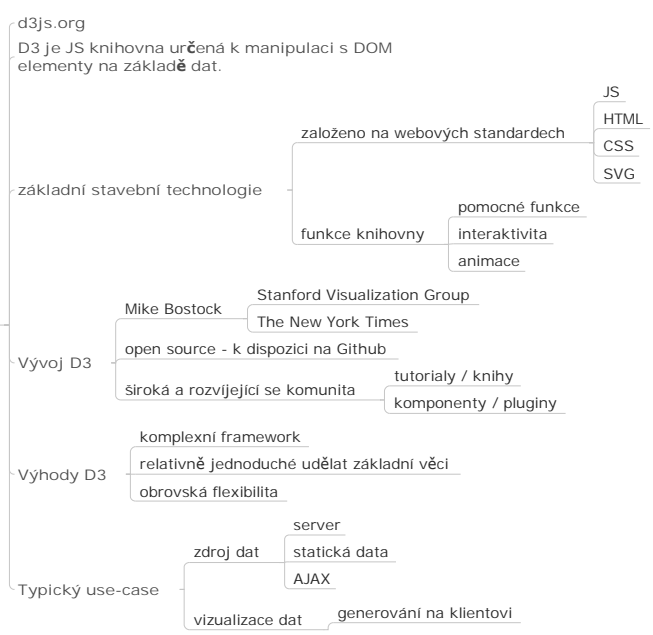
d3js.org

D3 je JS knihovna určená k manipulaci s DOM elementy na základě dat.

základní stavební technologie

založeno na webových standardech

JS

HTML

CSS

SVG

funkce knihovny

pomocné funkce

interaktivita

animace

Vývoj D3

Mike Bostock

Stanford Visualization Group

The New York Times

open source - k dispozici na Github

široká a rozvíjející se komunita

tutorialy / knihy

komponenty / pluginy

Výhody D3

komplexní framework

relativně jednoduché udělat základní věci

obrovská flexibilita

Typický use-case

zdroj dat

server

statická data

AJAX

vizualizace dat

generování na klientovi